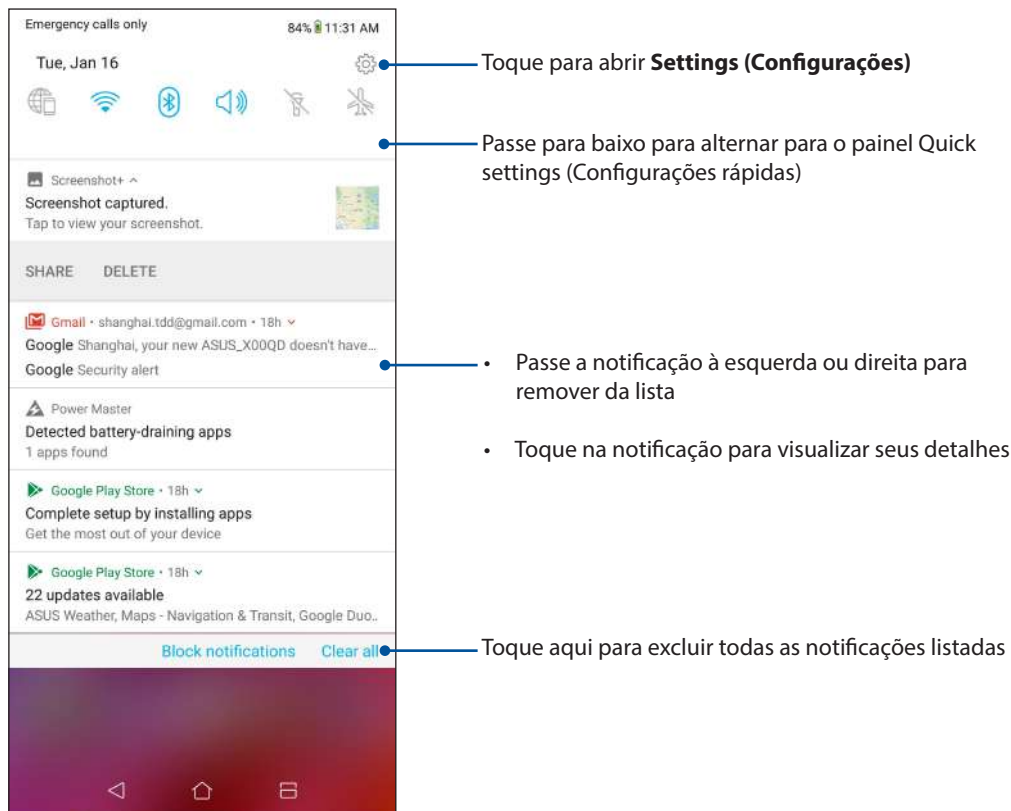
Emergency calls only
84% 11:31 AM
Tue, Jan 16

Toque para abrir **Settings (Configurações)**

Passe para baixo para alternar para o painel Quick settings (Configurações rápidas)

Screenshot+ ^
Screenshot captured.
Tap to view your screenshot.

SHARE DELETE

Gmail • shanghai.tdd@gmail.com • 18h
Google Shanghai, your new ASUS_X00QD doesn't have...
Google Security alert

• Passe a notificação à esquerda ou direita para remover da lista

• Toque na notificação para visualizar seus detalhes

Power Master
Detected battery-draining apps
1 apps found

Google Play Store • 18h
Complete setup by installing apps
Get the most out of your device

Google Play Store • 18h
22 updates available
ASUS Weather, Maps - Navigation & Transit, Google Duo..

Block notifications Clear all

Toque aqui para excluir todas as notificações listadas